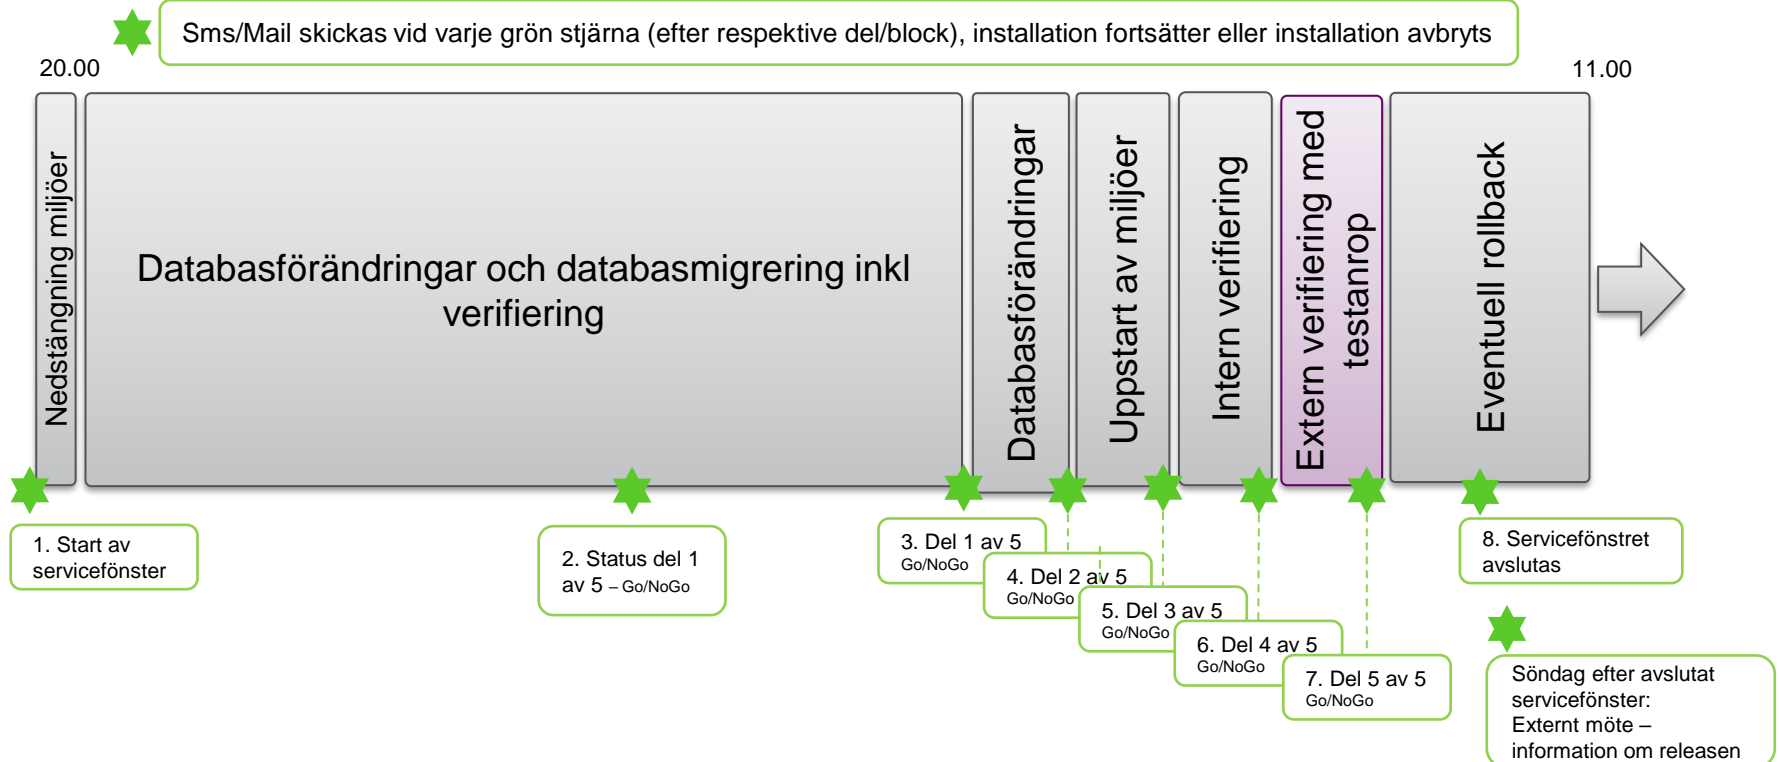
Sms/Mail skickas vid varje grön stjärna (efter respektive del/block), installation fortsätter eller installation avbryts

20.00

11.00

Nedstängning miljöer

Databasförändringar och databasmigrering inkl verifiering

Databasförändringar

Uppstart av miljöer

Intern verifiering

Extern verifiering med testanrop

Eventuell rollback

1. Start av servicefönster

2. Status del 1 av 5 – Go/NoGo

3. Del 1 av 5 Go/NoGo

4. Del 2 av 5 Go/NoGo

5. Del 3 av 5 Go/NoGo

6. Del 4 av 5 Go/NoGo

7. Del 5 av 5 Go/NoGo

8. Servicefönstret avslutas

Söndag efter avslutat servicefönster: Externt möte – information om releasen